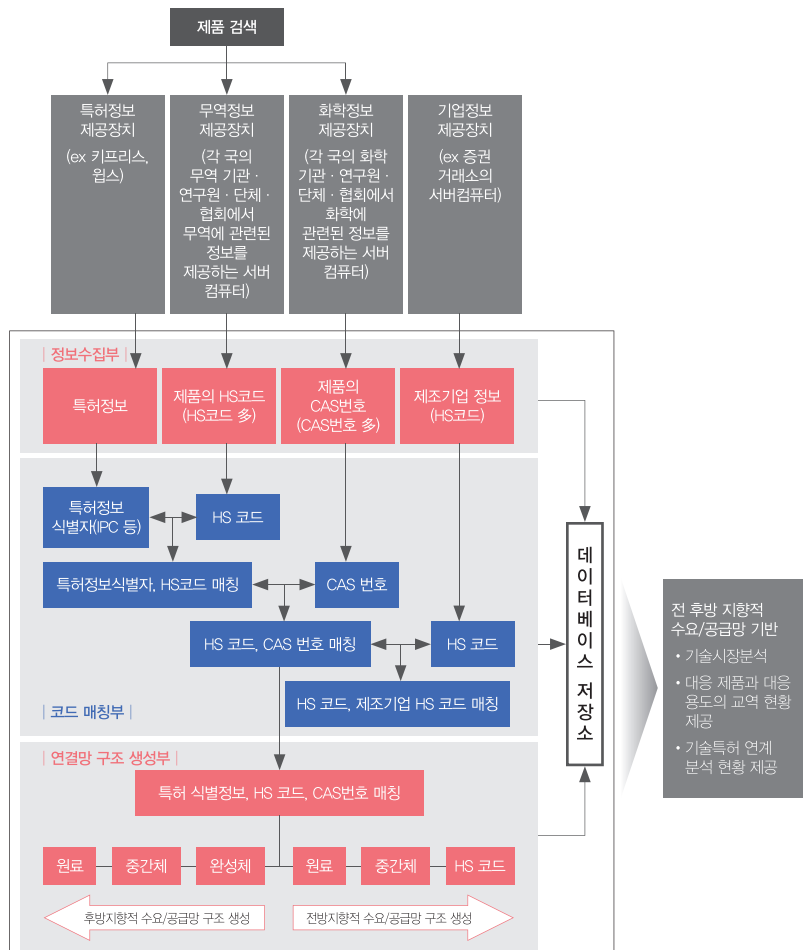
제품 검색

특허정보 제공장치
(ex 키프리스, 윕스)

무역정보 제공장치
(각 국의 무역 기관 · 연구원 · 단체 · 협회에서 무역에 관련된 정보를 제공하는 서버 컴퓨터)

화학정보 제공장치
(각 국의 화학 기관 · 연구원 · 단체 · 협회에서 화학에 관련된 정보를 제공하는 서버 컴퓨터)

기업정보 제공장치
(ex 증권 거래소의 서버컴퓨터)

정보수집부

특허정보

제품의 HS코드 (HS코드 多)

제품의 CAS번호 (CAS번호 多)

제조기업 정보 (HS코드)

특허정보 식별자(IPC 등)

HS 코드

특허정보식별자, HS코드 매칭

CAS 번호

HS 코드, CAS 번호 매칭

HS 코드

HS 코드, 제조기업 HS 코드 매칭

코드 매칭부

데이터베이스 저장소

연결망 구조 생성부

특허 식별정보, HS 코드, CAS번호 매칭

원료

중간체

완성체

원료

중간체

HS 코드

후방지향적 수요/공급망 구조 생성

전방지향적 수요/공급망 구조 생성

전 후방 지향적 수요/공급망 기반

· 기술시장분석

· 대응 제품과 대응 용도의 교역 현황 제공

· 기술특허 연계 분석 현황 제공